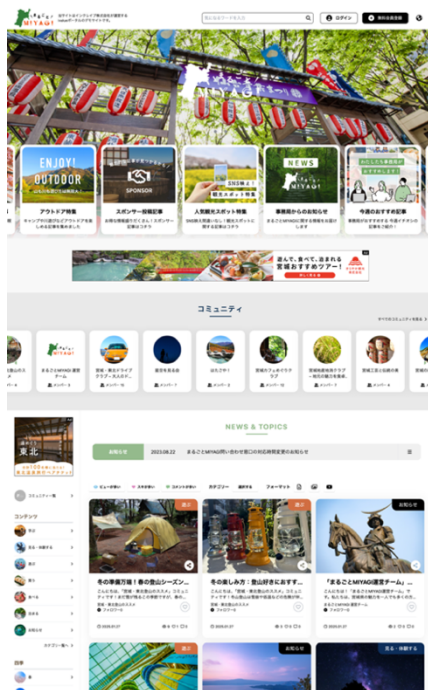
MIYAGI

ログイン

ENJOY! OUTDOOR

アウトドア特集

SPONSOR

スポンサー投稿記事

人気観光スポット特集

NEWS

事務局からのお知らせ

今週のおすすめ記事

遊んで、食べて、泊まれる宮城のおすすめスポット

コミュニティ

NEWS & TOPICS

2023.06.22 まるごとMIYAGI問い合わせ窓口の対応時間変更のお知らせ

東北

コンテンツ

その準備万端！春の登山シーズン...

その楽しみ方：登山好きにおすす...

「まるごとMIYAGI運営チーム」...